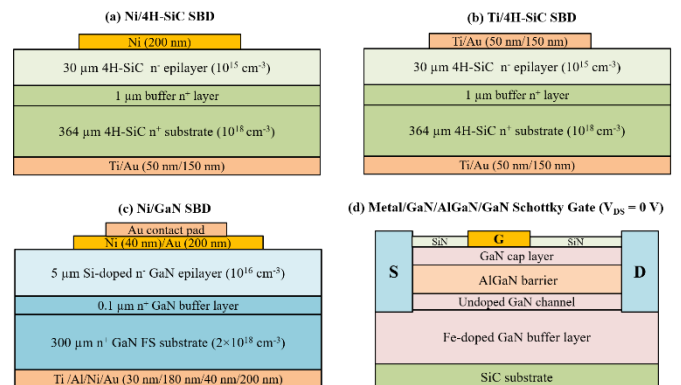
(a) Ni/4H-SiC SBD

Ni (200 nm)

30 μm 4H-SiC n⁻ epilayer ($10^{15}$ cm$^{-3}$)

1 μm buffer n⁺ layer

364 μm 4H-SiC n⁺ substrate ($10^{18}$ cm$^{-3}$)

Ti/Au (50 nm/150 nm)

(b) Ti/4H-SiC SBD

Ti/Au (50 nm/150 nm)

30 μm 4H-SiC n⁻ epilayer ($10^{15}$ cm$^{-3}$)

1 μm buffer n⁺ layer

364 μm 4H-SiC n⁺ substrate ($10^{18}$ cm$^{-3}$)

Ti/Au (50 nm/150 nm)

(c) Ni/GaN SBD

Au contact pad

Ni (40 nm)/Au (200 nm)

5 μm Si-doped n⁻ GaN epilayer ($10^{16}$ cm$^{-3}$)

0.1 μm n⁻ GaN buffer layer

300 μm n⁺ GaN FS substrate ($2\times10^{18}$ cm$^{-3}$)

Ti /Al/Ni/Au (30 nm/180 nm/40 nm/200 nm)

(d) Metal/GaN/AlGaN/GaN Schottky Gate ($V_{DS}$ = 0 V)

SiN G SiN

S

D

GaN cap layer

AlGaN barrier

Undoped GaN channel

Fe-doped GaN buffer layer

SiC substrate